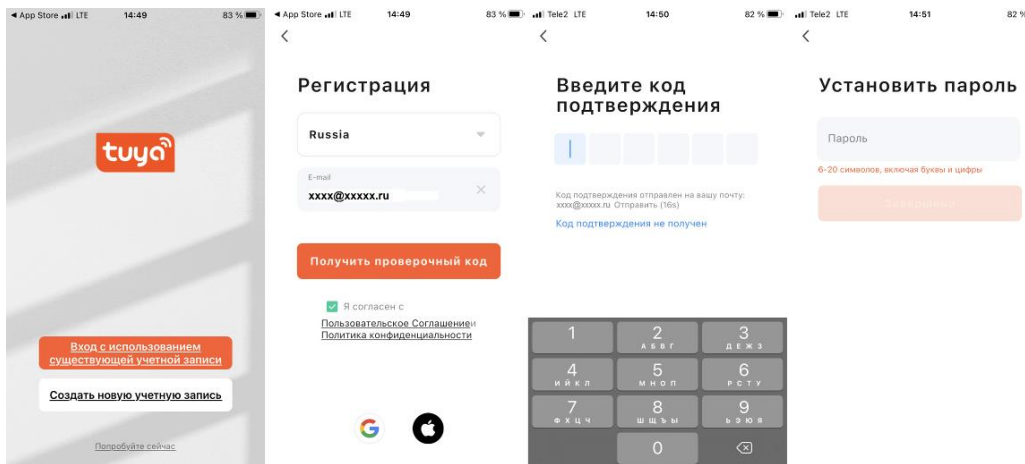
◀ App Store LTE 14:49 83 %

tuya

Вход с использованием существующей учетной записи

Создать новую учетную запись

Попробуйте сейчас

◀ App Store LTE 14:49 83 %

<

Регистрация

Russia

E-mail

xxxx@xxxxx.ru

Получить проверочный код

Я согласен с

Пользовательское Соглашение и Политика конфиденциальности

Tele2 LTE 14:50 82 %

<

Введите код подтверждения

Код подтверждения отправлен на вашу почту: xxxx@xxxx.ru Отправить (16s)

Код подтверждения не получен

| 1 | 2 АБВГ | 3 ДЕЖЗ |
|---|---|---|
| 4 ИЙКЛ | 5 МНОП | 6 РСТУ |
| 7 ФХЦЧ | 8 ШЩЪЫ | 9 ЬЭЮЯ |
| | 0 | ⌫ |

Tele2 LTE 14:51 82 %

<

Установить пароль

Пароль

6-20 символов, включая буквы и цифры

Завершено